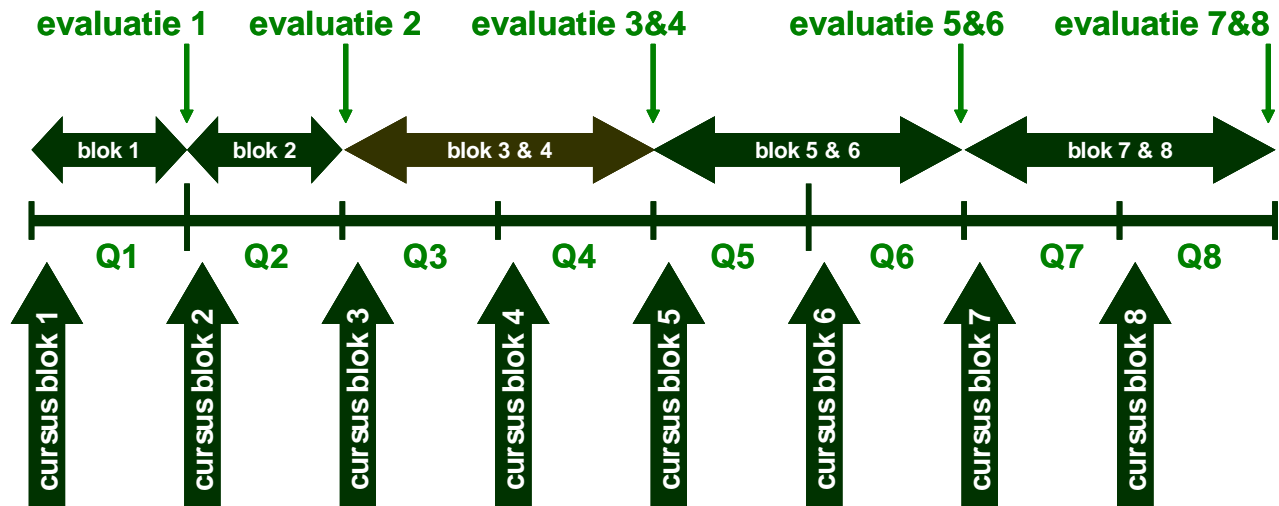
evaluatie 1
evaluatie 2
evaluatie 3&4
evaluatie 5&6
evaluatie 7&8

blok 1
blok 2
blok 3 & 4
blok 5 & 6
blok 7 & 8

Q1
Q2
Q3
Q4
Q5
Q6
Q7
Q8

cursus blok 1
cursus blok 2
cursus blok 3
cursus blok 4
cursus blok 5
cursus blok 6
cursus blok 7
cursus blok 8